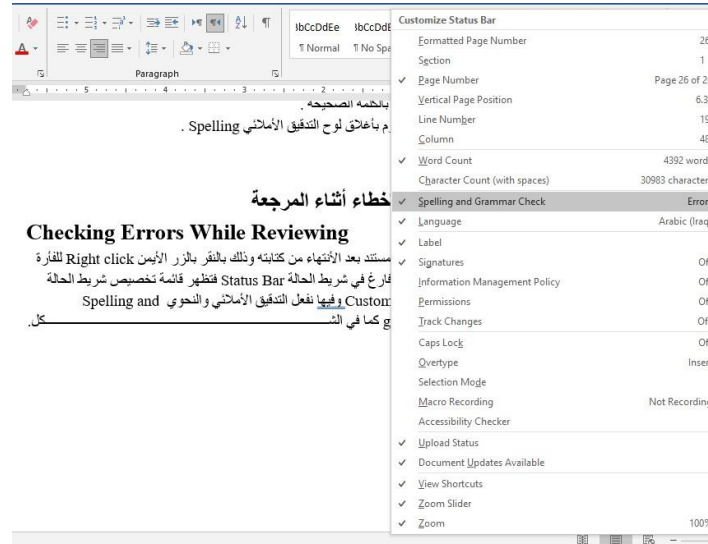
AaBbCcDdEe AaBbCcDdE
¶ Normal ¶ No Spa

Paragraph

بالكلمة الصحيحة .
م بأغلاق لوح التدقيق الأملائي Spelling .

خطاء أثناء المرجعة

Checking Errors While Reviewing

مستند بعد الأنتهاء من كتابته وذلك بالنقر بالزر الأيمن Right click للفأرة
فارغ في شريط الحالة Status Bar فتظهر قائمة تخصيص شريط الحالة
Custom وفيها نفعل التدقيق الأملائي والنحوي Spelling and
g كما في الشـــــــــــــكل.

Customize Status Bar

| | | |
|---|---|---|
| | Formatted Page Number | 26 |
| | Section | 1 |
| ✓ | Page Number | Page 26 of 2 |
| | Vertical Page Position | 6.3 |
| | Line Number | 19 |
| | Column | 48 |
| ✓ | Word Count | 4392 word |
| | Character Count (with spaces) | 30983 character |
| ✓ | Spelling and Grammar Check | Error |
| ✓ | Language | Arabic (Iraq |
| ✓ | Label | |
| ✓ | Signatures | Of |
| ✓ | Information Management Policy | Of |
| ✓ | Permissions | Of |
| ✓ | Track Changes | Of |
| | Caps Lock | Of |
| | Overtype | Inser |
| | Selection Mode | |
| | Macro Recording | Not Recording |
| | Accessibility Checker | |
| ✓ | Upload Status | |
| ✓ | Document Updates Available | |
| ✓ | View Shortcuts | |
| ✓ | Zoom Slider | |
| ✓ | Zoom | 100% |